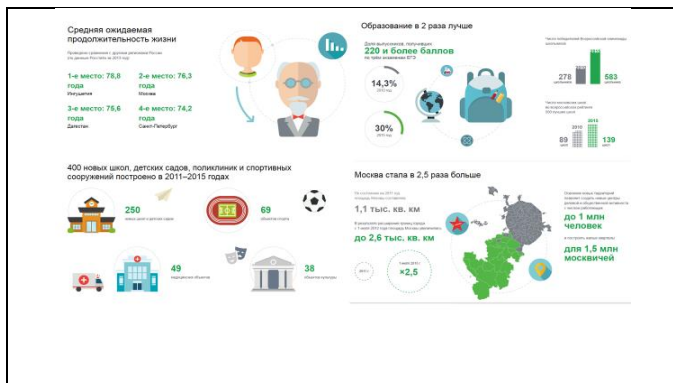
Средняя ожидаемая продолжительность жизни

Проведено сравнение с другими регионами России (по данным Росстата за 2013 год)

1-е место: 78,8 года
Ингушетия

2-е место: 76,3 года
Москва

3-е место: 75,6 года
Дагестан

4-е место: 74,2 года
Санкт-Петербург

Образование в 2 раза лучше

Доля выпускников, получивших
220 и более баллов
по трем экзаменам ЕГЭ

14,3%
2010 год

30%
2015 год

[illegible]

278
2010

583
2015

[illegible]

89
2010

139
2015

400 новых школ, детских садов, поликлиник и спортивных сооружений построено в 2011–2015 годах

250
новых школ и детских садов

69
объектов спорта

49
медицинских объектов

38
объектов культуры

Москва стала в 2,5 раза больше

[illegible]
1,1 тыс. кв. км

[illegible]
до 2,6 тыс. км

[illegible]

×2,5

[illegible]
до 1 млн человек

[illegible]
для 1,5 млн москвичей